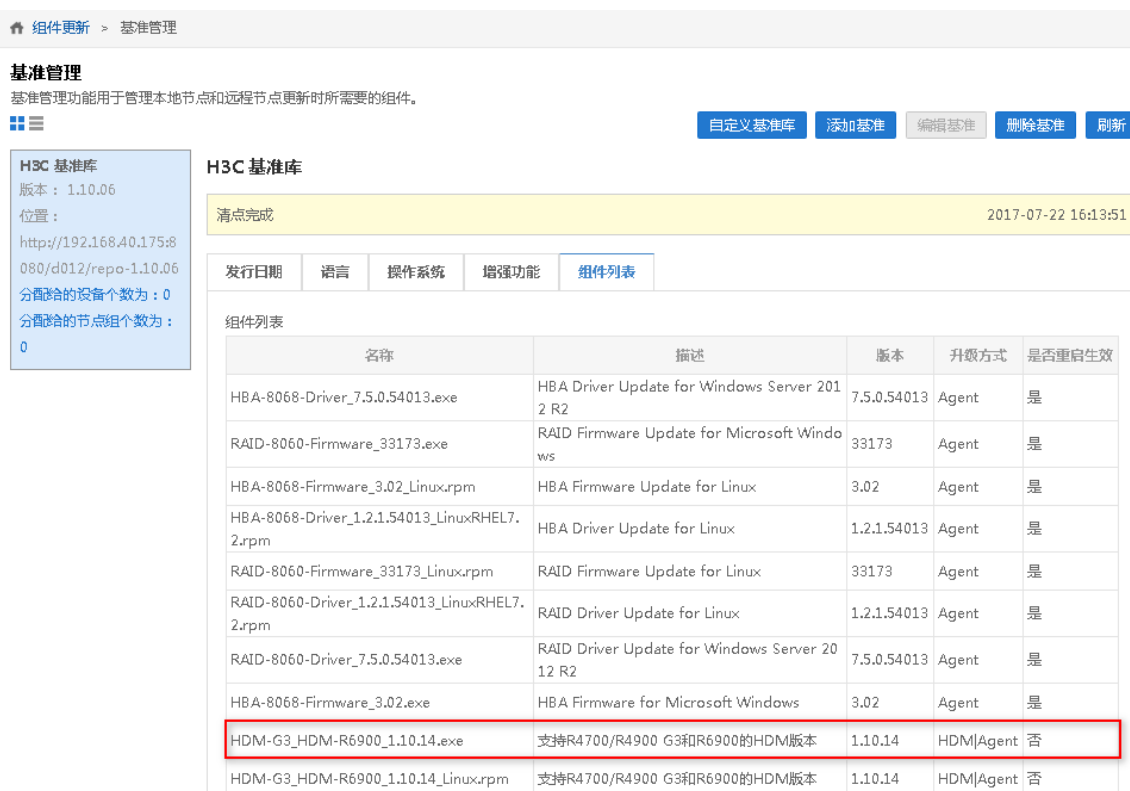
组件更新 > 基准管理

基准管理
基准管理功能用于管理本地节点和远程节点更新时所需要的组件。

自定义基准库 添加基准 编辑基准 删除基准 刷新

H3C 基准库
版本：1.10.06
位置：
http://192.168.40.175:8080/d012/repo-1.10.06
分配给的设备个数为：0
分配给的节点组个数为：0

H3C 基准库

清点完成 2017-07-22 16:13:51

发行日期 语言 操作系统 增强功能 组件列表

组件列表

| 名称 | 描述 | 版本 | 升级方式 | 是否重启生效 |
|---|---|---|---|---|
| HBA-8068-Driver_7.5.0.54013.exe | HBA Driver Update for Windows Server 2012 R2 | 7.5.0.54013 | Agent | 是 |
| RAID-8060-Firmware_33173.exe | RAID Firmware Update for Microsoft Windows | 33173 | Agent | 是 |
| HBA-8068-Firmware_3.02_Linux.rpm | HBA Firmware Update for Linux | 3.02 | Agent | 是 |
| HBA-8068-Driver_1.2.1.54013_LinuxRHEL7.2.rpm | HBA Driver Update for Linux | 1.2.1.54013 | Agent | 是 |
| RAID-8060-Firmware_33173_Linux.rpm | RAID Firmware Update for Linux | 33173 | Agent | 是 |
| RAID-8060-Driver_1.2.1.54013_LinuxRHEL7.2.rpm | RAID Driver Update for Linux | 1.2.1.54013 | Agent | 是 |
| RAID-8060-Driver_7.5.0.54013.exe | RAID Driver Update for Windows Server 2012 R2 | 7.5.0.54013 | Agent | 是 |
| HBA-8068-Firmware_3.02.exe | HBA Firmware for Microsoft Windows | 3.02 | Agent | 是 |
| HDM-G3_HDM-R6900_1.10.14.exe | 支持R4700/R4900 G3和R6900的HDM版本 | 1.10.14 | HDM\|Agent | 否 |
| HDM-G3_HDM-R6900_1.10.14_Linux.rpm | 支持R4700/R4900 G3和R6900的HDM版本 | 1.10.14 | HDM\|Agent | 否 |